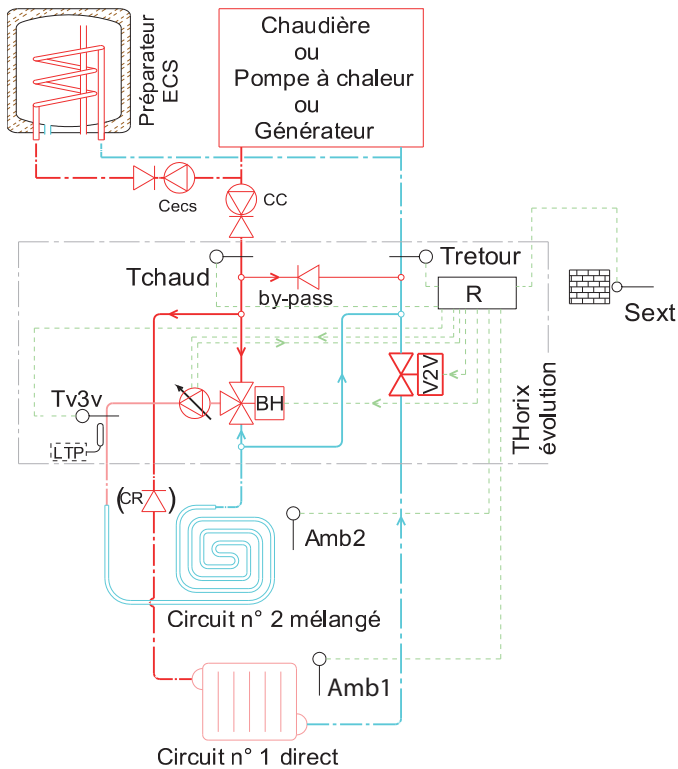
Préparateur ECS

Chaudière
ou
Pompe à chaleur
ou
Générateur

Cecs

CC

Tchaud

by-pass

Tretour

R

Sext

V2V

THorix évolution

Tv3v

LTP

BH

CR

Amb2

Circuit n° 2 mélangé

Amb1

Circuit n° 1 direct